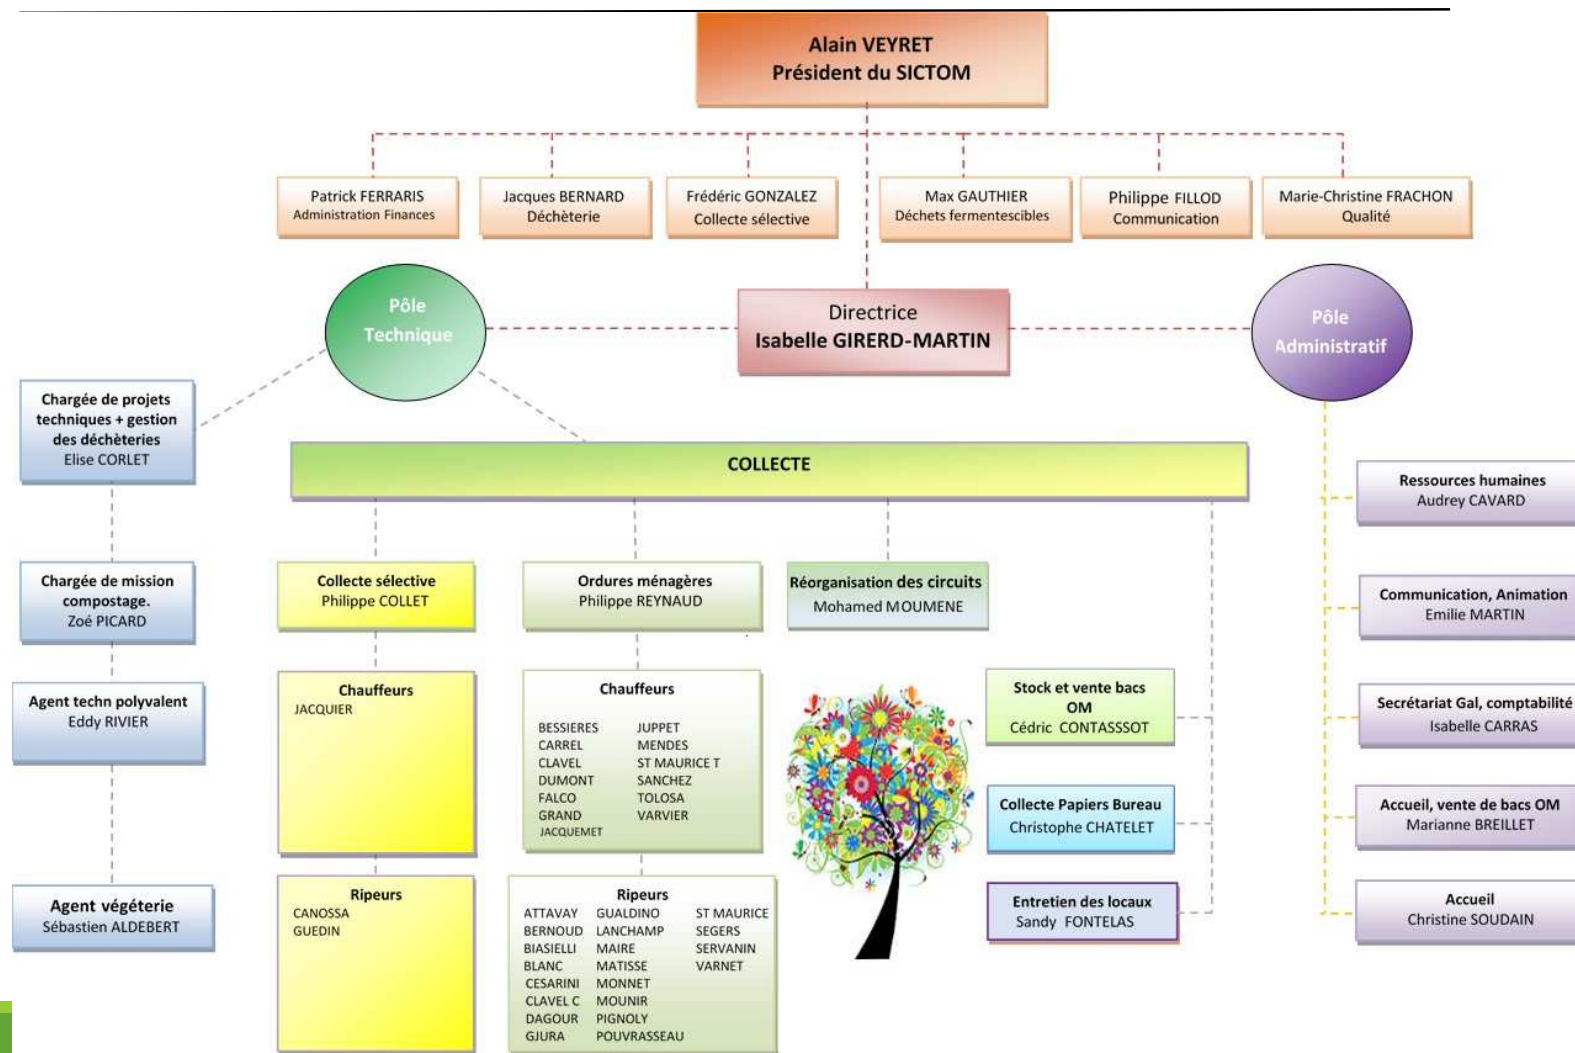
Alain VEYRET
Président du SICTOM

Patrick FERRARIS
Administration Finances

Jacques BERNARD
Déchèterie

Frédéric GONZALEZ
Collecte sélective

Max GAUTHIER
Déchets fermentescibles

Philippe FILLOD
Communication

Marie-Christine FRACHON
Qualité

Pôle Technique

Directrice
Isabelle GIRERD-MARTIN

Pôle Administratif

Chargée de projets techniques + gestion des déchèteries
Elise CORLET

Chargée de mission compostage.
Zoé PICARD

Agent techn polyvalent
Eddy RIVIER

Agent végéterie
Sébastien ALDEBERT

COLLECTE

Collecte sélective
Philippe COLLET

Ordures ménagères
Philippe REYNAUD

Réorganisation des circuits
Mohamed MOUMENE

Chauffeurs
JACQUIER

Chauffeurs
BESSIERES
CARREL
CLAVEL
DUMONT
FALCO
GRAND
JACQUEMET
JUPPET
MENDES
ST MAURICE T
SANCHEZ
TOLOSA
VARVIER

Ripeurs
CANOSSA
GUEDIN

Ripeurs
ATTAVAY
BERNOUD
BIASIELLI
BLANC
CESARINI
CLAVEL C
DAGOUR
GJURA
GUALDINO
LANCHAMP
MAIRE
MATISSE
MONNET
MOUNIR
PIGNOLY
POUVRASSEAU
ST MAURICE
SEGERS
SERVANIN
VARNET

Stock et vente bacs OM
Cédric CONTASSSOT

Collecte Papiers Bureau
Christophe CHATELET

Entretien des locaux
Sandy FONTELAS

Ressources humaines
Audrey CAVARD

Communication, Animation
Emilie MARTIN

Secrétariat Gal, comptabilité
Isabelle CARRAS

Accueil, vente de bacs OM
Marianne BREILLET

Accueil
Christine SOUDAIN